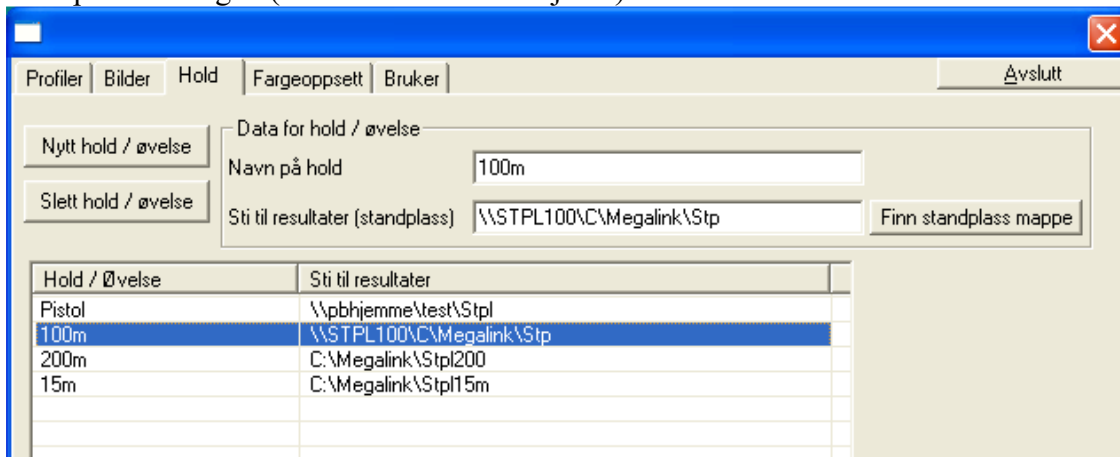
Profiler | Bilder | Hold | Fargeoppsett | Bruker

Avslutt

Nytt hold / øvelse

Slett hold / øvelse

Data for hold / øvelse

Navn på hold 100m

Sti til resultater (standplass) \\STPL100\C\Megalink\Stp

Finn standplass mappe

| Hold / Øvelse | Sti til resultater |
|---|---|
| Pistol | \\pbhjemme\test\Stpl |
| 100m | \\STPL100\C\Megalink\Stp |
| 200m | C:\Megalink\Stpl200 |
| 15m | C:\Megalink\Stpl15m |